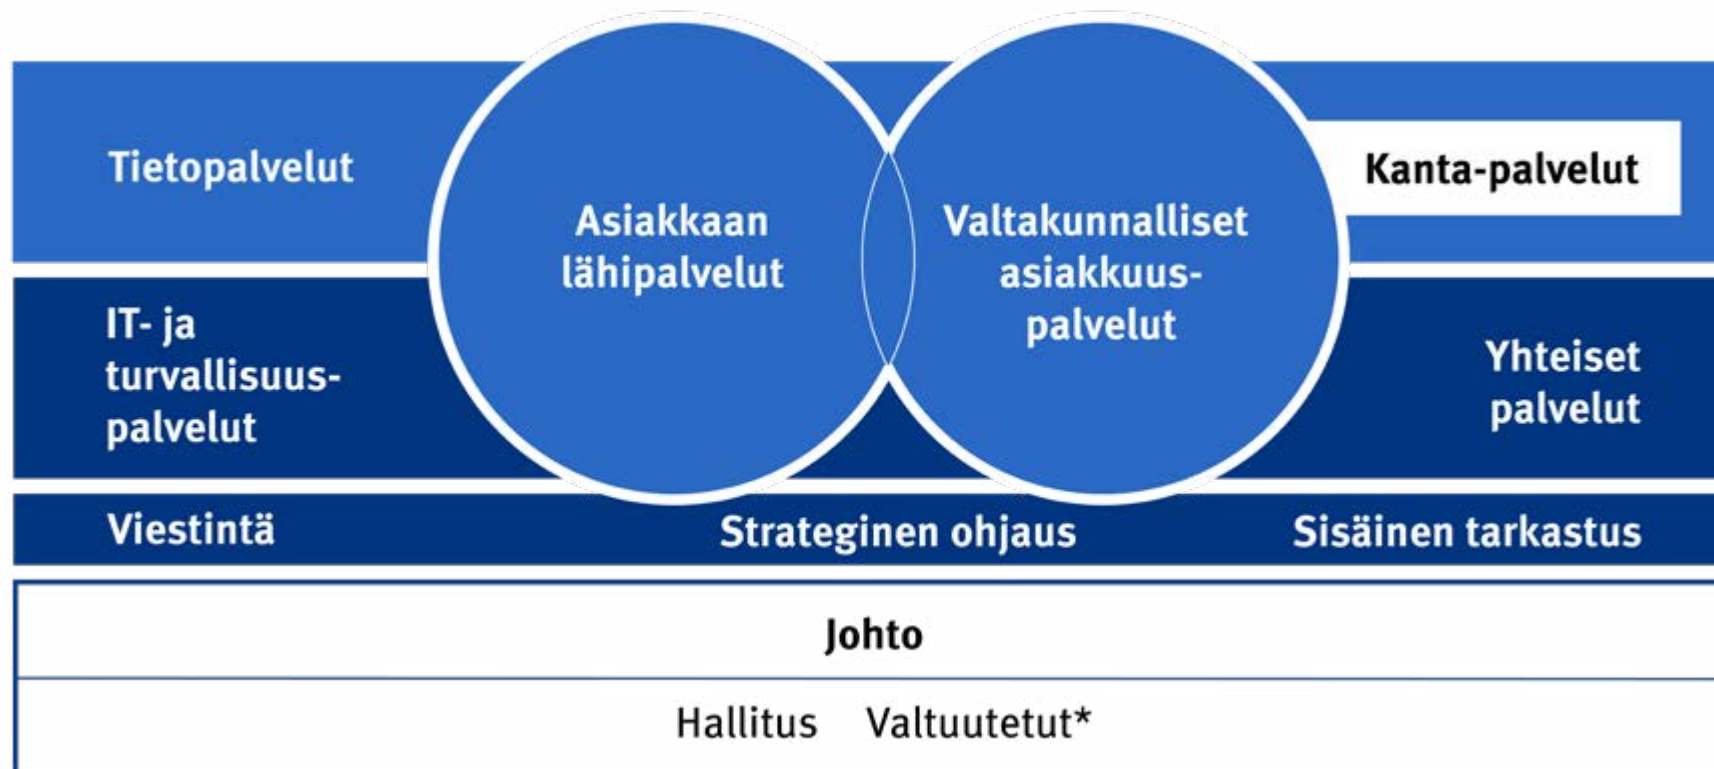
Tietopalvelut

Asiakkaan lähipalvelut

Valtakunnalliset asiakkuuspalvelut

Kanta-palvelut

IT- ja turvallisuuspalvelut

Yhteiset palvelut

Viestintä

Strateginen ohjaus

Sisäinen tarkastus

Johto

Hallitus Valtuutetut*